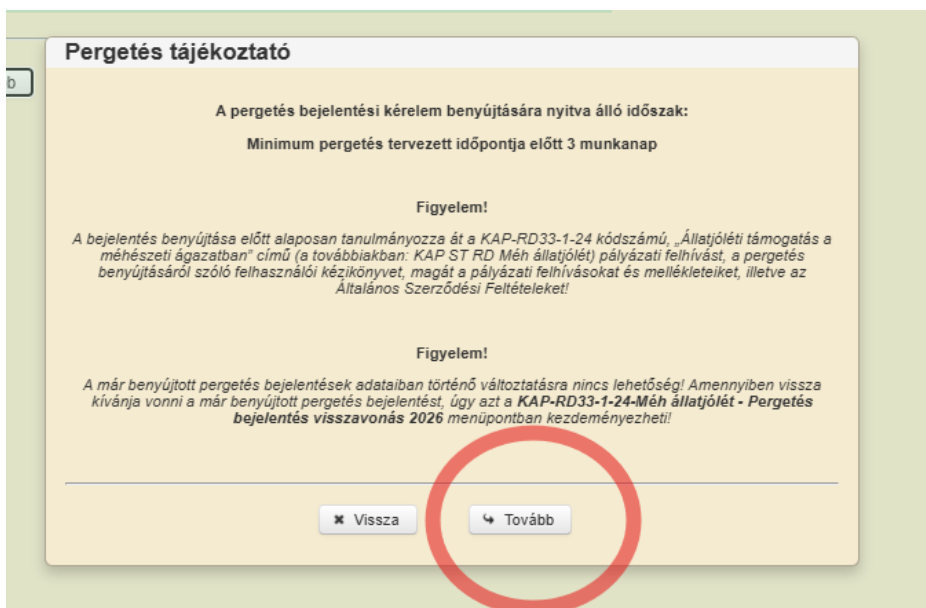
b

Pergetés tájékoztató

A pergetés bejelentési kérelem benyújtására nyitva álló időszak:

Minimum pergetés tervezett időpontja előtt 3 munkanap

Figyelem!

A bejelentés benyújtása előtt alaposan tanulmányozza át a KAP-RD33-1-24 kódszámú, „Állatjóléti támogatás a méhészeti ágazatban" című (a továbbiakban: KAP ST RD Méh állatjólét) pályázati felhívást, a pergetés benyújtásáról szóló felhasználói kézikönyvet, magát a pályázati felhívásokat és mellékleteiket, illetve az Általános Szerződési Feltételeket!

Figyelem!

A már benyújtott pergetés bejelentések adataiban történő változtatásra nincs lehetőség! Amennyiben vissza kívánja vonni a már benyújtott pergetés bejelentést, úgy azt a **KAP-RD33-1-24-Méh állatjólét - Pergetés bejelentés visszavonás 2026** menüpontban kezdeményezheti!

✖ Vissza

↳ Tovább